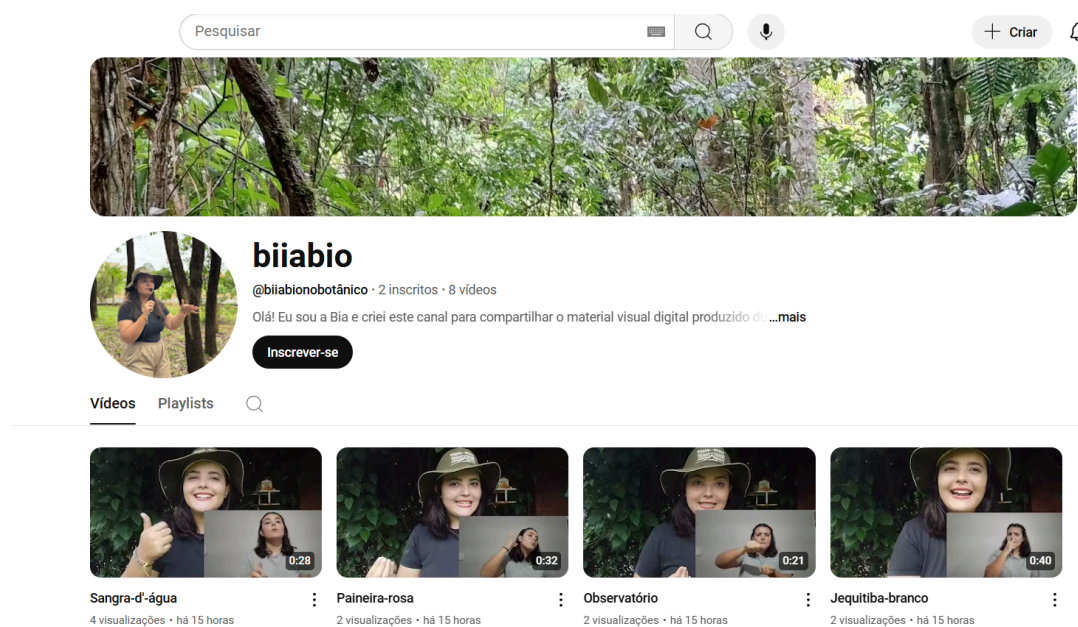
Pesquisar

Criar

biiabio

@biiabionobotânico · 2 inscritos · 8 vídeos

Olá! Eu sou a Bia e criei este canal para compartilhar o material visual digital produzido du ...mais

Inscrever-se

Vídeos Playlists

0:28
Sangra-d'-água
4 visualizações • há 15 horas

0:32
Paineira-rosa
2 visualizações • há 15 horas

0:21
Observatório
2 visualizações • há 15 horas

0:40
Jequitiba-branco
2 visualizações • há 15 horas